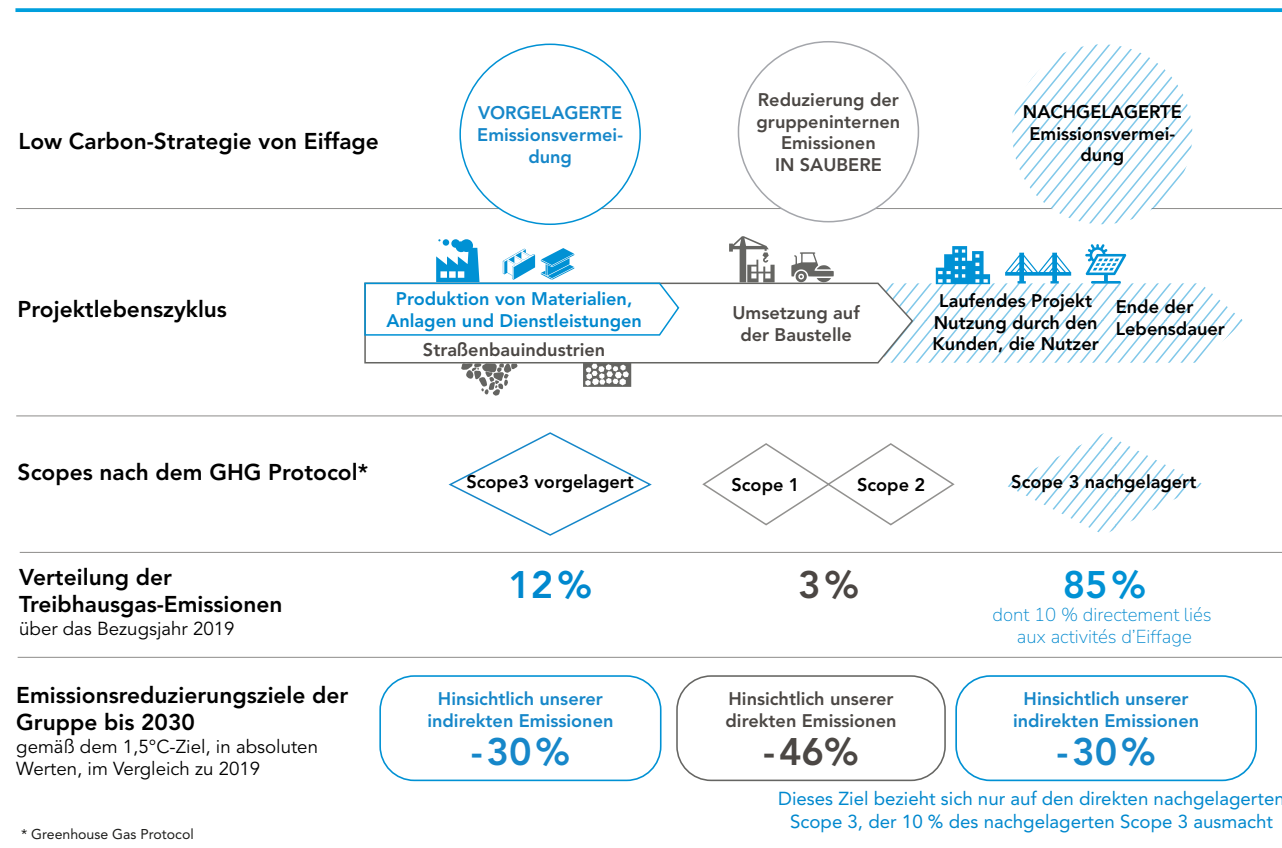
Low Carbon-Strategie von Eiffage

VORGELAGERTE Emissionsvermeidung

Reduzierung der gruppeninternen Emissionen IN SAUBERE

NACHGELAGERTE Emissionsvermeidung

Projektlebenszyklus

Produktion von Materialien, Anlagen und Dienstleistungen

Straßenbauindustrien

Umsetzung auf der Baustelle

Laufendes Projekt Nutzung durch den Kunden, die Nutzer

Ende der Lebensdauer

Scopes nach dem GHG Protocol*

Scope3 vorgelagert

Scope 1

Scope 2

Scope 3 nachgelagert

Verteilung der Treibhausgas-Emissionen
über das Bezugsjahr 2019

12%

3%

85%
dont 10 % directement liés aux activités d'Eiffage

Emissionsreduzierungsziele der Gruppe bis 2030
gemäß dem 1,5°C-Ziel, in absoluten Werten, im Vergleich zu 2019

Hinsichtlich unserer indirekten Emissionen
-30%

Hinsichtlich unserer direkten Emissionen
-46%

Hinsichtlich unserer indirekten Emissionen
-30%

Dieses Ziel bezieht sich nur auf den direkten nachgelagerten Scope 3, der 10 % des nachgelagerten Scope 3 ausmacht

* Greenhouse Gas Protocol